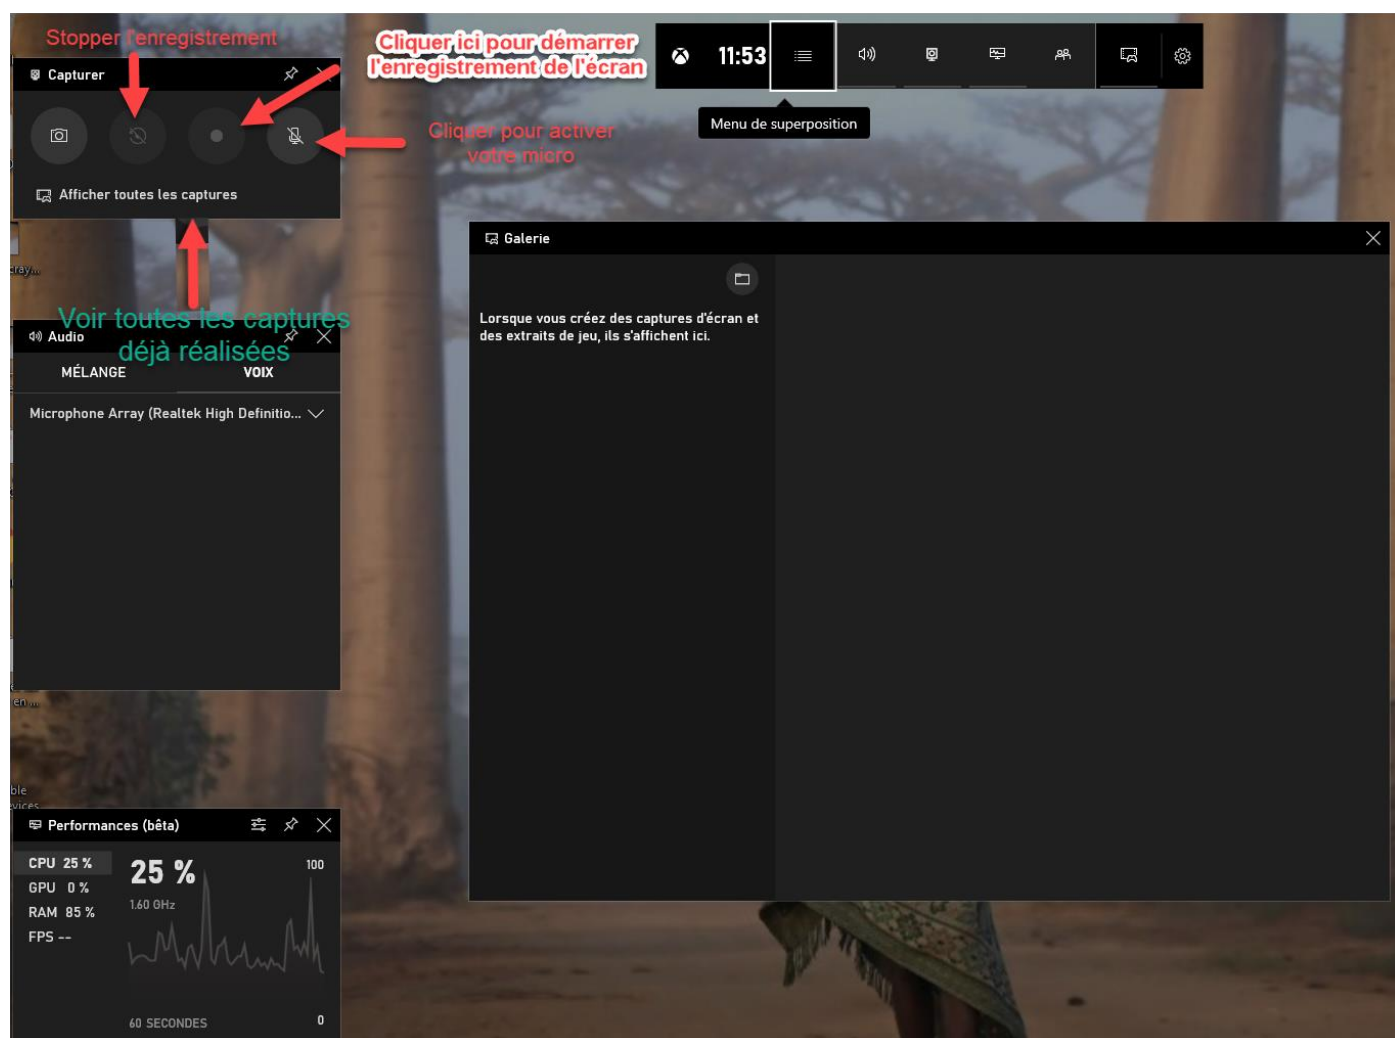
Stopper l'enregistrement

Capturer

Afficher toutes les captures

Cliquer ici pour démarrer l'enregistrement de l'écran

11:53

Menu de superposition

Cliquer pour activer votre micro

Galerie

Lorsque vous créez des captures d'écran et des extraits de jeu, ils s'affichent ici.

Voir toutes les captures déjà réalisées

Audio

MÉLANGE

VOIX

Microphone Array (Realtek High Definitio...

Performances (bêta)

CPU 25 %
GPU 0 %
RAM 85 %
FPS --

25 %

1.60 GHz

100

60 SECONDES

0